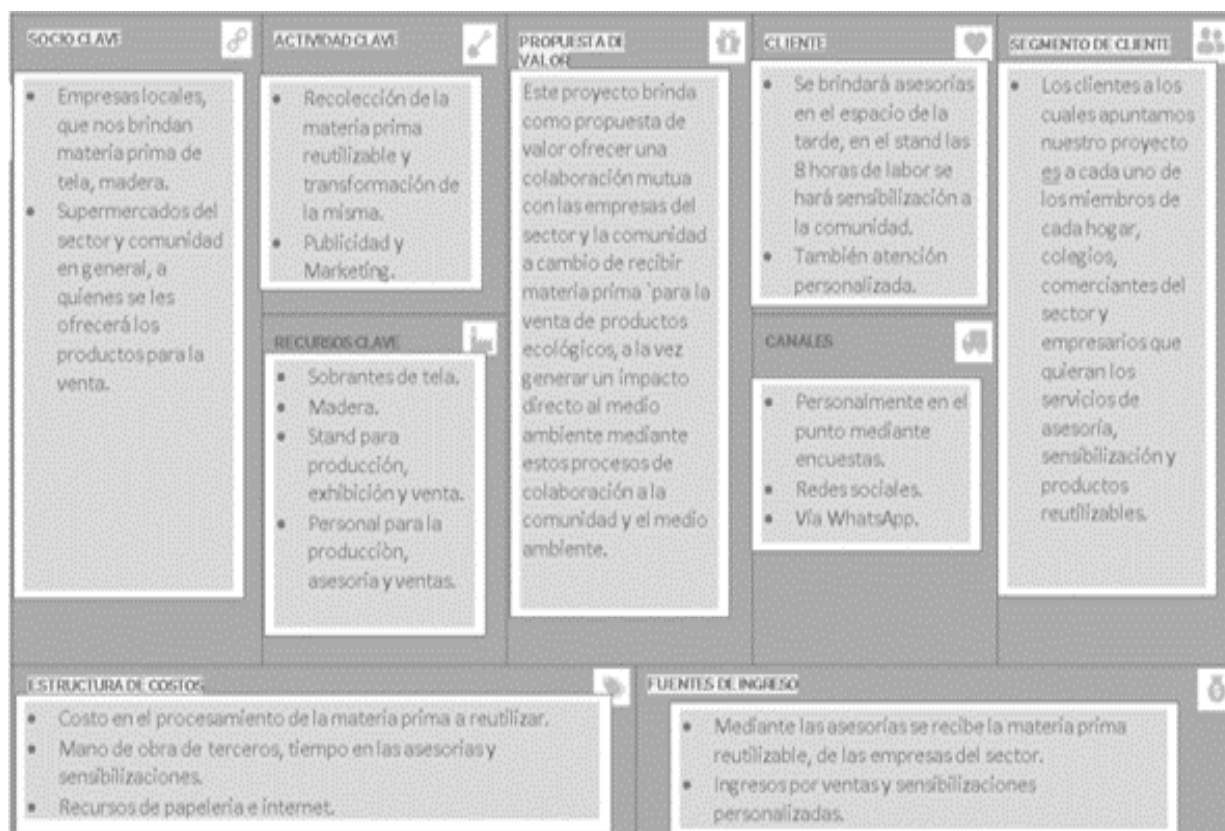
SOCIO CLAVE

- Empresas locales, que nos brindan materia prima de tela, madera.
- Supermercados del sector y comunidad en general, a quienes se les ofrecerá los productos para la venta.

ACTIVIDAD CLAVE

- Recolección de la materia prima reutilizable y transformación de la misma.
- Publicidad y Marketing.

RECURSOS CLAVE

- Sobrantes de tela.
- Madera.
- Stand para producción, exhibición y venta.
- Personal para la producción, asesoría y ventas.

PROPUESTA DE VALOR

Este proyecto brinda como propuesta de valor ofrecer una colaboración mutua con las empresas del sector y la comunidad a cambio de recibir materia prima `para la venta de productos ecológicos, a la vez generar un impacto directo al medio ambiente mediante estos procesos de colaboración a la comunidad y el medio ambiente.

CLIENTE

- Se brindará asesorías en el espacio de la tarde, en el stand las 8 horas de labor se hará sensibilización a la comunidad.
- También atención personalizada.

CANALES

- Personalmente en el punto mediante encuestas.
- Redes sociales.
- Vía WhatsApp.

SEGMENTO DE CLIENTE

- Los clientes a los cuales apuntamos nuestro proyecto es a cada uno de los miembros de cada hogar, colegios, comerciantes del sector y empresarios que quieran los servicios de asesoría, sensibilización y productos reutilizables.

ESTRUCTURA DE COSTOS

- Costo en el procesamiento de la materia prima a reutilizar.
- Mano de obra de terceros, tiempo en las asesorías y sensibilizaciones.
- Recursos de papelería e internet.

FUENTES DE INGRESO

- Mediante las asesorías se recibe la materia prima reutilizable, de las empresas del sector.
- Ingresos por ventas y sensibilizaciones personalizadas.